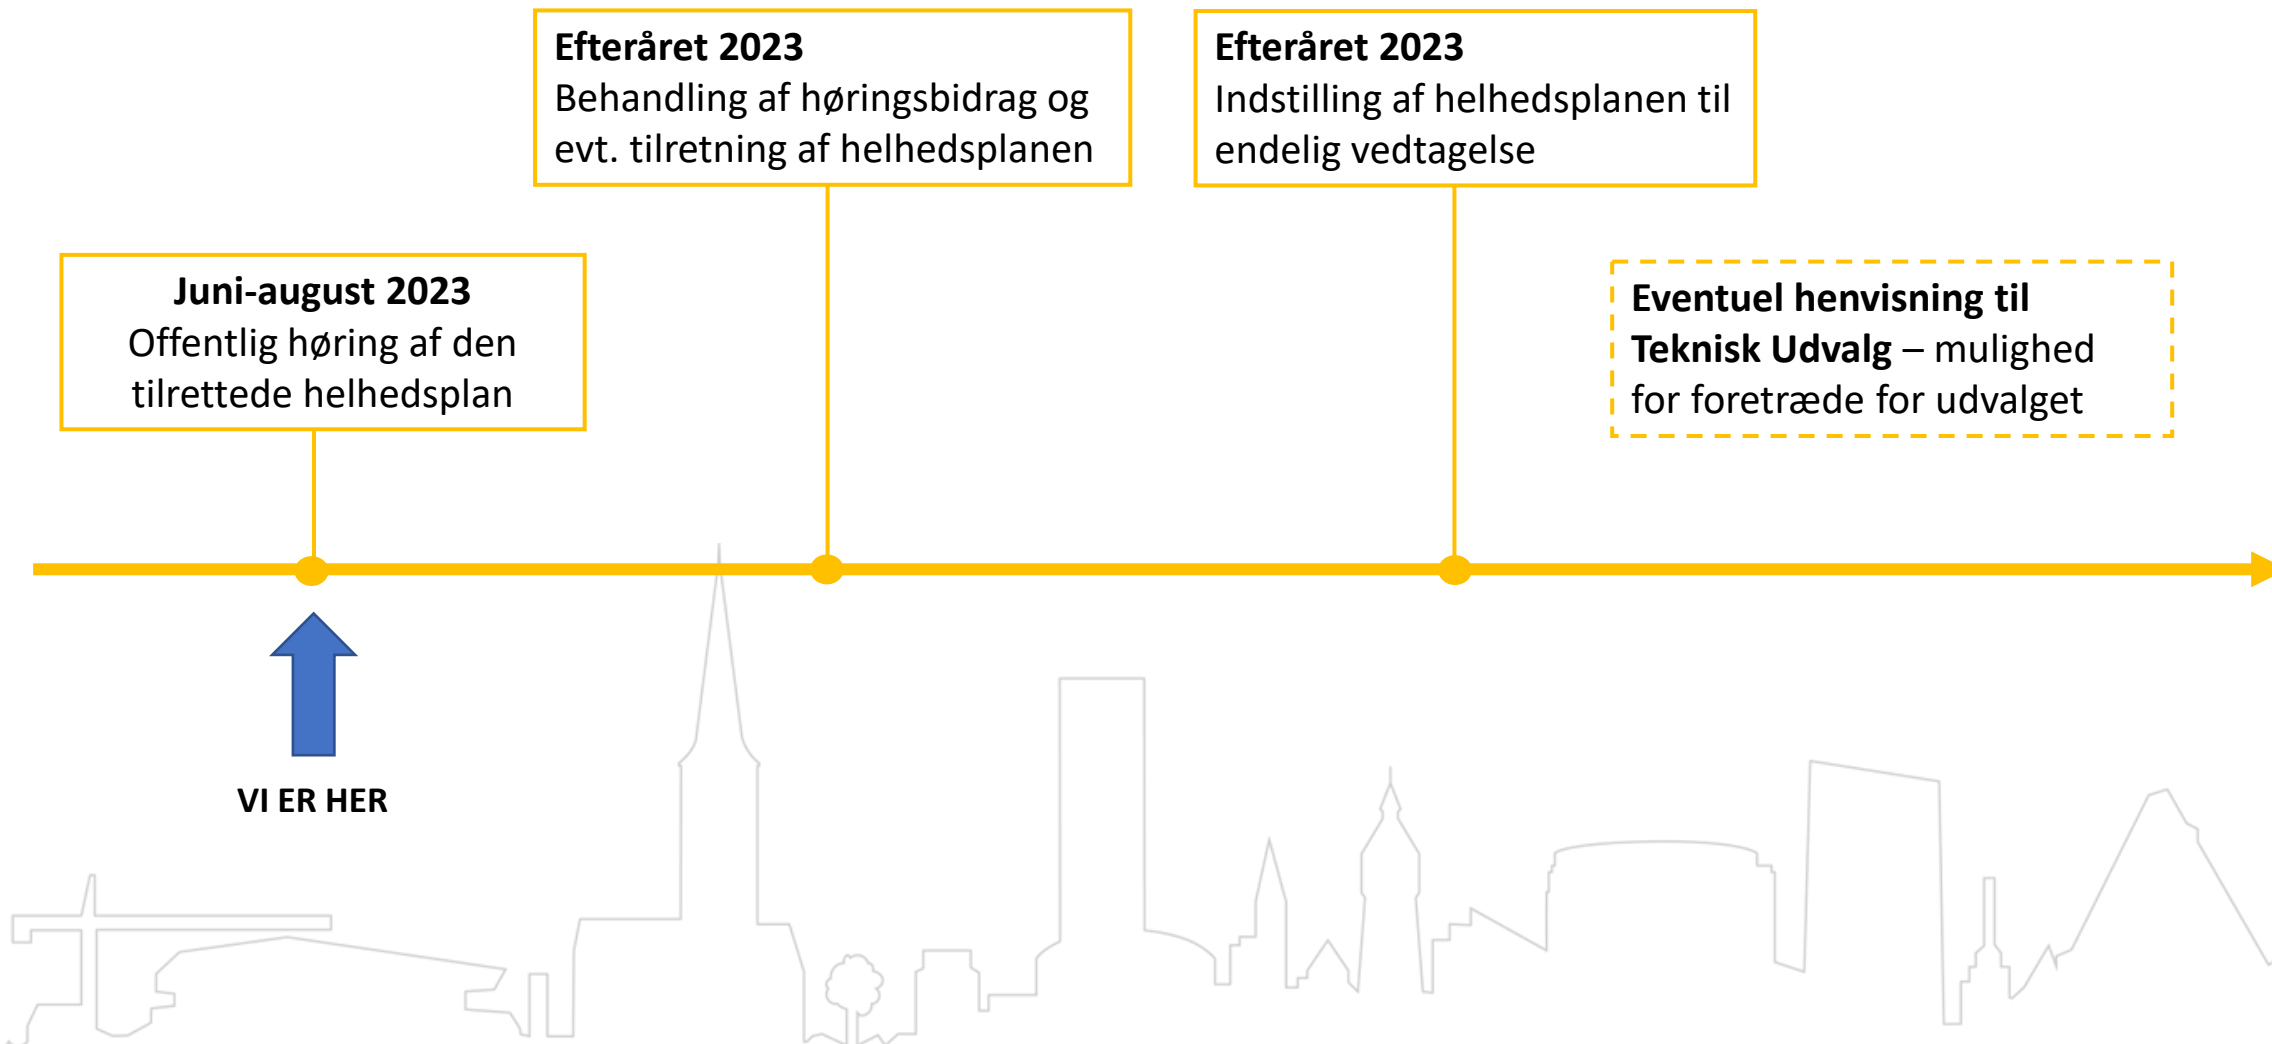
**Efteråret 2023**
Behandling af høringsbidrag og evt. tilretning af helhedsplanen

**Efteråret 2023**
Indstilling af helhedsplanen til endelig vedtagelse

**Juni-august 2023**
Offentlig høring af den tilrettede helhedsplan

**Eventuel henvisning til Teknisk Udvalg** – mulighed for foretræde for udvalget

VI ER HER